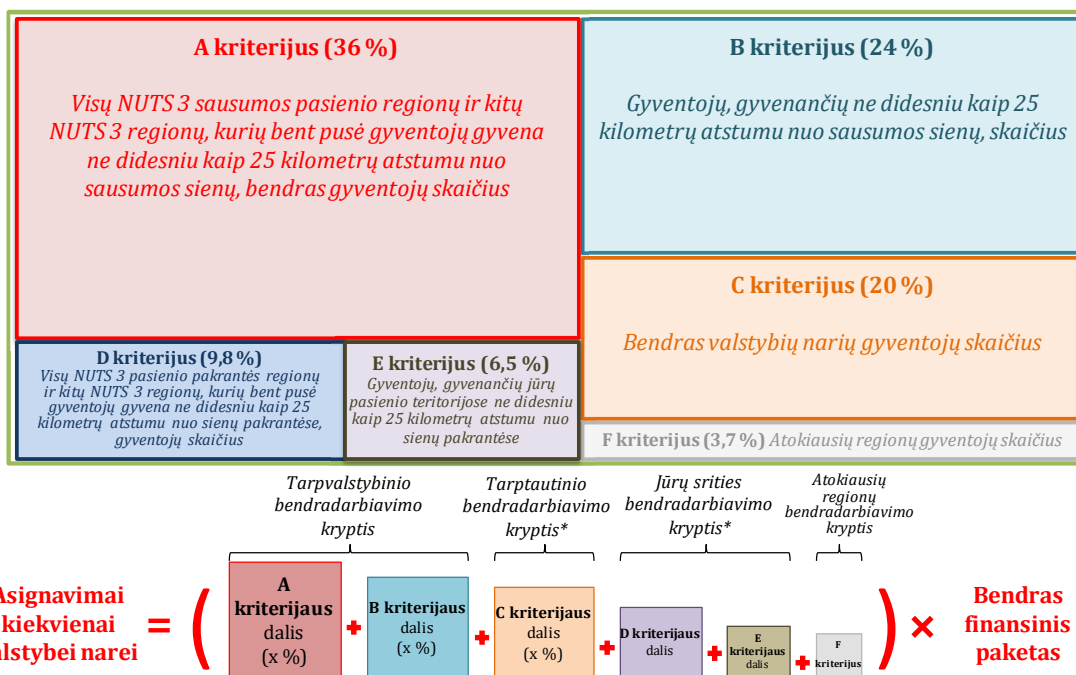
A kriterijus (36 %)

Visų NUTS 3 sausumos pasienio regionų ir kitų NUTS 3 regionų, kurių bent pusė gyventojų gyvena ne didesniu kaip 25 kilometrų atstumu nuo sausumos sienų, bendras gyventojų skaičius

B kriterijus (24 %)

Gyventojų, gyvenančių ne didesniu kaip 25 kilometrų atstumu nuo sausumos sienų, skaičius

C kriterijus (20 %)

Bendras valstybių narių gyventojų skaičius

D kriterijus (9,8 %)
Visų NUTS 3 pasienio pakrantės regionų ir kitų NUTS 3 regionų, kurių bent pusė gyventojų gyvena ne didesniu kaip 25 kilometrų atstumu nuo sienų pakrantėse, gyventojų skaičius

E kriterijus (6,5 %)
Gyventojų, gyvenančių jūrų pasienio teritorijose ne didesniu kaip 25 kilometrų atstumu nuo sienų pakrantėse

F kriterijus (3,7 %) Atokiausių regionų gyventojų skaičius

Tarpvalstybinio bendradarbiavimo kryptis

Tarptautinio bendradarbiavimo kryptis*

Jūrų srities bendradarbiavimo kryptis*

Atokiausių regionų bendradarbiavimo kryptis

Asignavimai kiekvienai valstybei narei = ( A kriterijaus dalis (x %) + B kriterijaus dalis (x %) + C kriterijaus dalis (x %) + D kriterijaus dalis + E kriterijaus dalis + F kriterijus ) × Bendras finansinis paketas